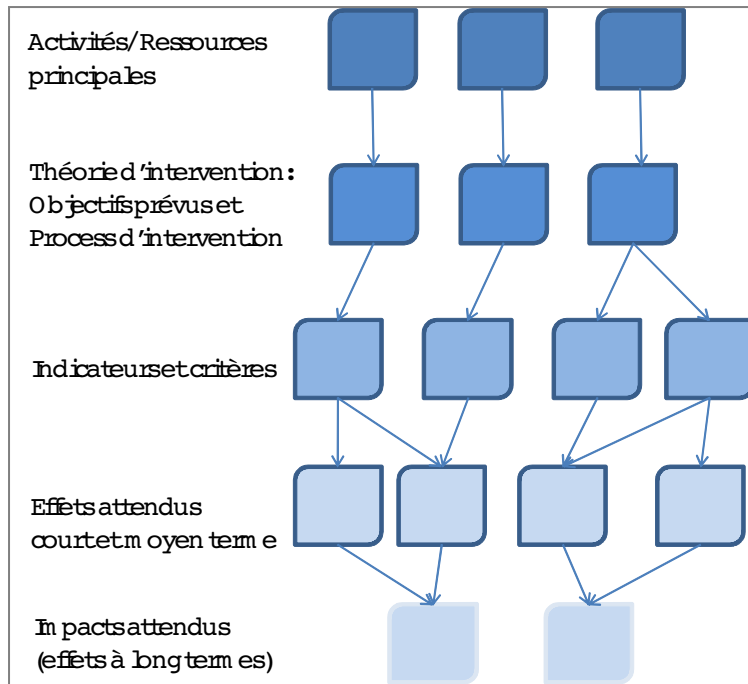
Activités/Ressources principales

Théorie d'intervention: Objectifs prévus et Process d'intervention

Indicateurs et critères

Effets attendus court et moyen terme

Impacts attendus (effets à long termes)